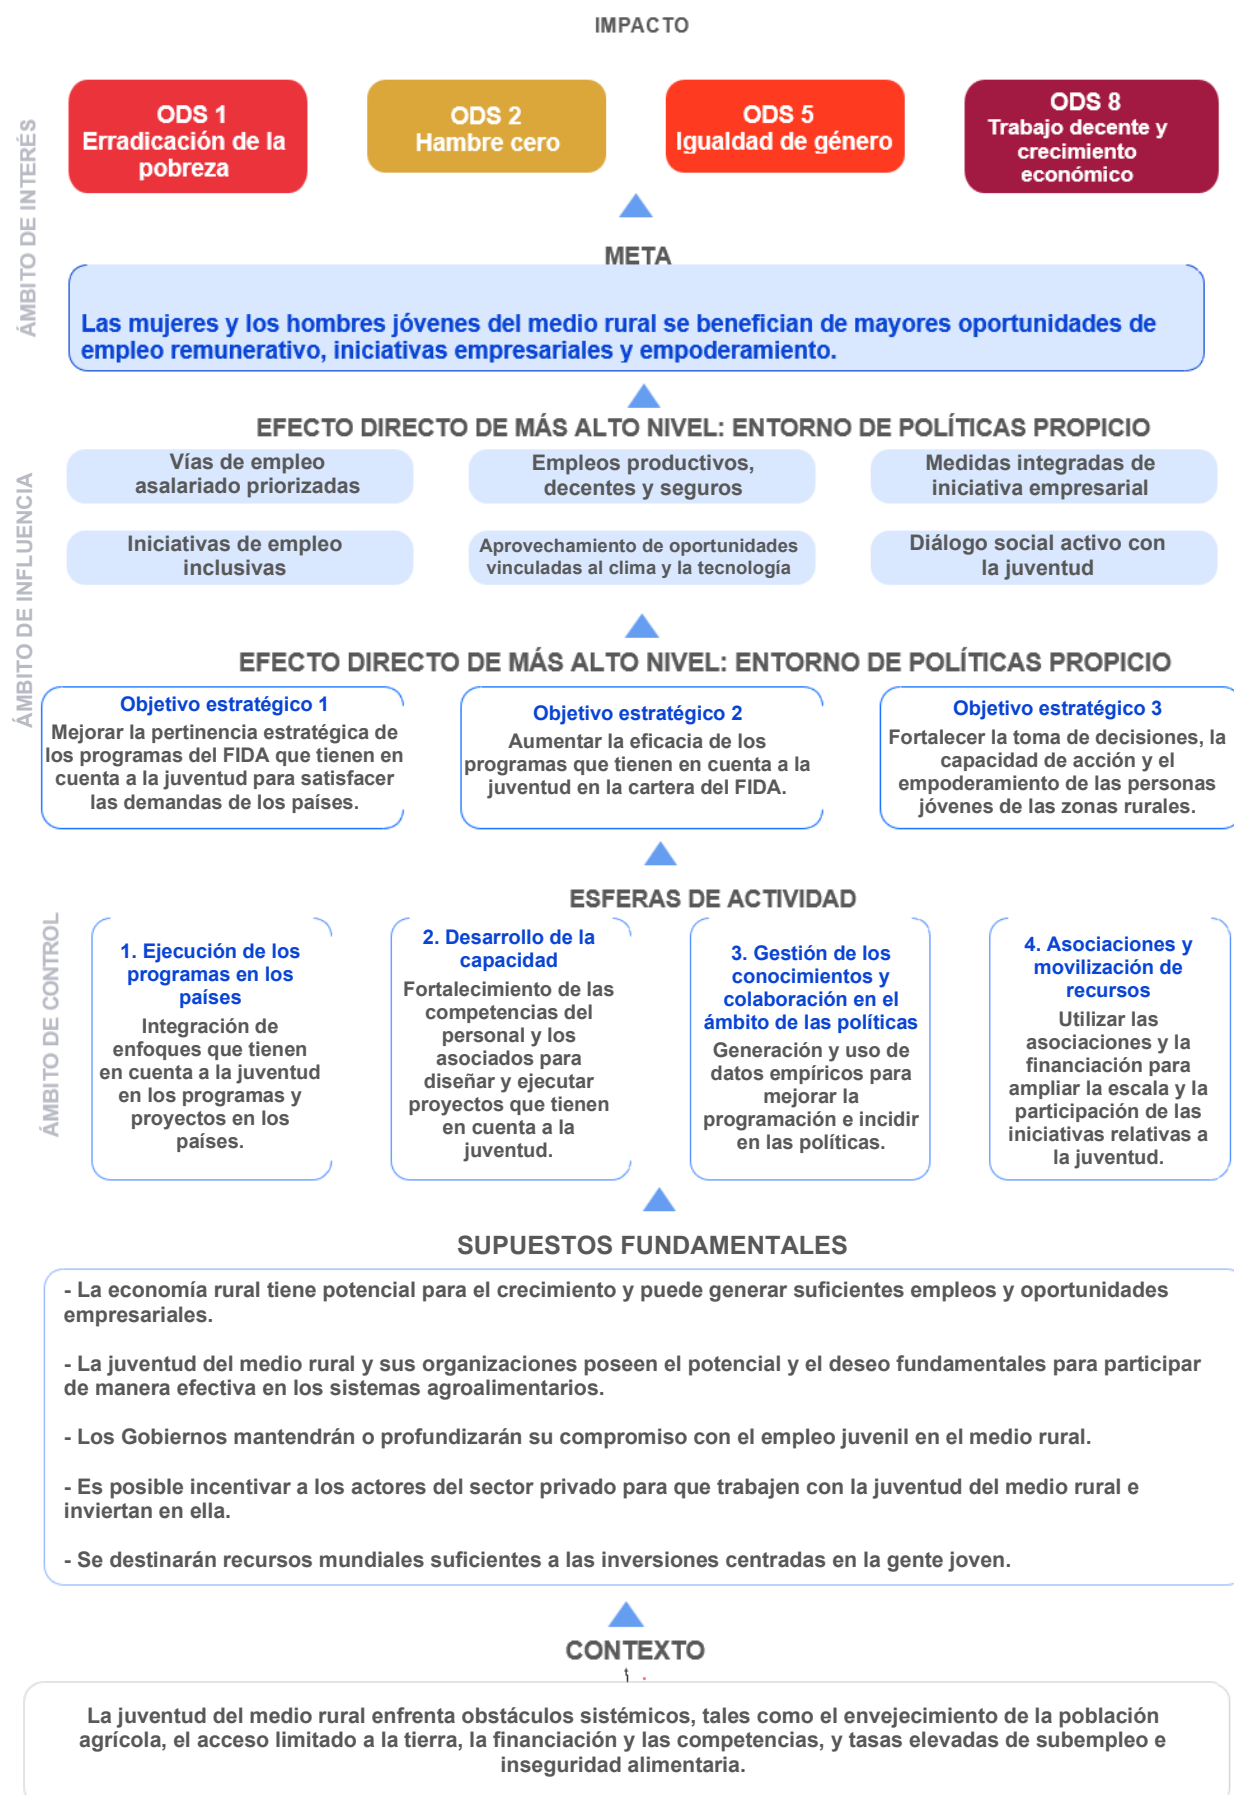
IMPACTO

ÁMBITO DE INTERÉS

ODS 1
Erradicación de la pobreza

ODS 2
Hambre cero

ODS 5
Igualdad de género

ODS 8
Trabajo decente y crecimiento económico

META

Las mujeres y los hombres jóvenes del medio rural se benefician de mayores oportunidades de empleo remunerativo, iniciativas empresariales y empoderamiento.

ÁMBITO DE INFLUENCIA

EFECTO DIRECTO DE MÁS ALTO NIVEL: ENTORNO DE POLÍTICAS PROPICIO

Vías de empleo asalariado priorizadas

Empleos productivos, decentes y seguros

Medidas integradas de iniciativa empresarial

Iniciativas de empleo inclusivas

Aprovechamiento de oportunidades vinculadas al clima y la tecnología

Diálogo social activo con la juventud

EFECTO DIRECTO DE MÁS ALTO NIVEL: ENTORNO DE POLÍTICAS PROPICIO

Objetivo estratégico 1
Mejorar la pertinencia estratégica de los programas del FIDA que tienen en cuenta a la juventud para satisfacer las demandas de los países.

Objetivo estratégico 2
Aumentar la eficacia de los programas que tienen en cuenta a la juventud en la cartera del FIDA.

Objetivo estratégico 3
Fortalecer la toma de decisiones, la capacidad de acción y el empoderamiento de las personas jóvenes de las zonas rurales.

ÁMBITO DE CONTROL

ESFERAS DE ACTIVIDAD

1. Ejecución de los programas en los países
Integración de enfoques que tienen en cuenta a la juventud en los programas y proyectos en los países.

2. Desarrollo de la capacidad
Fortalecimiento de las competencias del personal y los asociados para diseñar y ejecutar proyectos que tienen en cuenta a la juventud.

3. Gestión de los conocimientos y colaboración en el ámbito de las políticas
Generación y uso de datos empíricos para mejorar la programación e incidir en las políticas.

4. Asociaciones y movilización de recursos
Utilizar las asociaciones y la financiación para ampliar la escala y la participación de las iniciativas relativas a la juventud.

SUPUESTOS FUNDAMENTALES

- La economía rural tiene potencial para el crecimiento y puede generar suficientes empleos y oportunidades empresariales.

- La juventud del medio rural y sus organizaciones poseen el potencial y el deseo fundamentales para participar de manera efectiva en los sistemas agroalimentarios.

- Los Gobiernos mantendrán o profundizarán su compromiso con el empleo juvenil en el medio rural.

- Es posible incentivar a los actores del sector privado para que trabajen con la juventud del medio rural e inviertan en ella.

- Se destinarán recursos mundiales suficientes a las inversiones centradas en la gente joven.

CONTEXTO

La juventud del medio rural enfrenta obstáculos sistémicos, tales como el envejecimiento de la población agrícola, el acceso limitado a la tierra, la financiación y las competencias, y tasas elevadas de subempleo e inseguridad alimentaria.